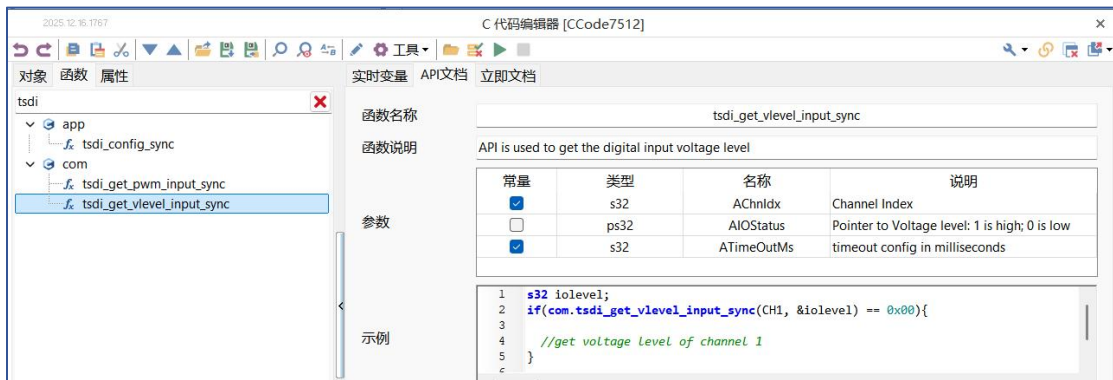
2025.12.16.1767

C 代码编辑器 [CCode7512]

×

工具

对象 函数 属性

tsdi

app

tsdi_config_sync

com

tsdi_get_pwm_input_sync

tsdi_get_vlevel_input_sync

实时变量 API文档 立即文档

函数名称 tsdi_get_vlevel_input_sync

函数说明 API is used to get the digital input voltage level

参数

| 常量 | 类型 | 名称 | 说明 |
|---|---|---|---|
| ☑ | s32 | AChnIdx | Channel Index |
| ☐ | ps32 | AIOStatus | Pointer to Voltage level: 1 is high; 0 is low |
| ☑ | s32 | ATimeOutMs | timeout config in milliseconds |

示例

1 s32 iolevel;
2 if(com.tsdi_get_vlevel_input_sync(CH1, &iolevel) == 0x00){
3
4 //get voltage level of channel 1
5 }
6